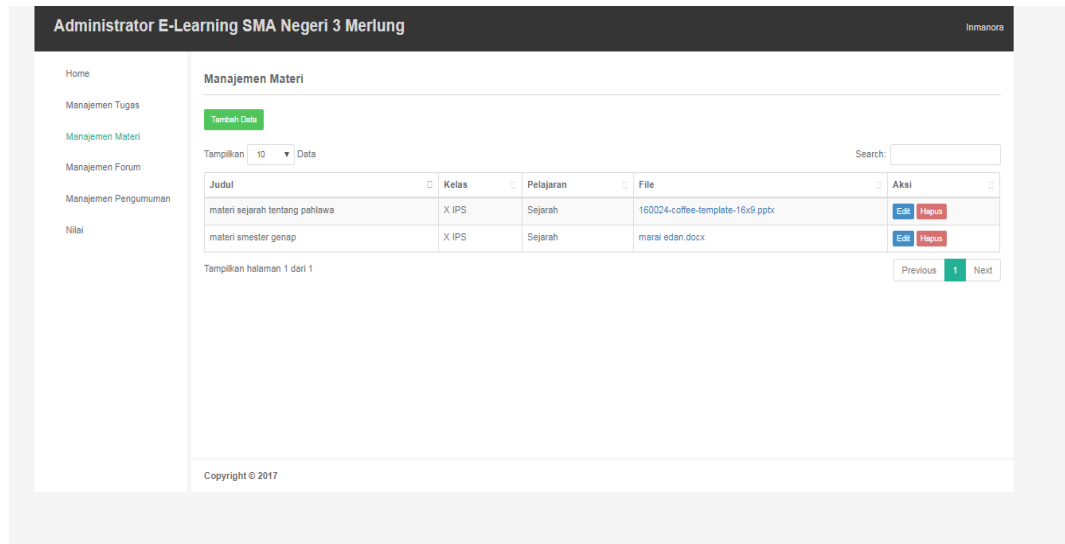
Administrator E-Learning SMA Negeri 3 Merlung

Inmanora

Home

Manajemen Tugas

Manajemen Materi

Manajemen Forum

Manajemen Pengumuman

Nilai

Manajemen Materi

Tambah Data

Tampilkan 10 Data

Search:

| Judul | Kelas | Pelajaran | File | Aksi |
|---|---|---|---|---|
| materi sejarah tentang pahlawa | X IPS | Sejarah | 160024-coffee-template-16x9.pptx | Edit Hapus |
| materi smester genap | X IPS | Sejarah | marai edan.docx | Edit Hapus |

Tampilkan halaman 1 dari 1

Previous 1 Next

Copyright © 2017